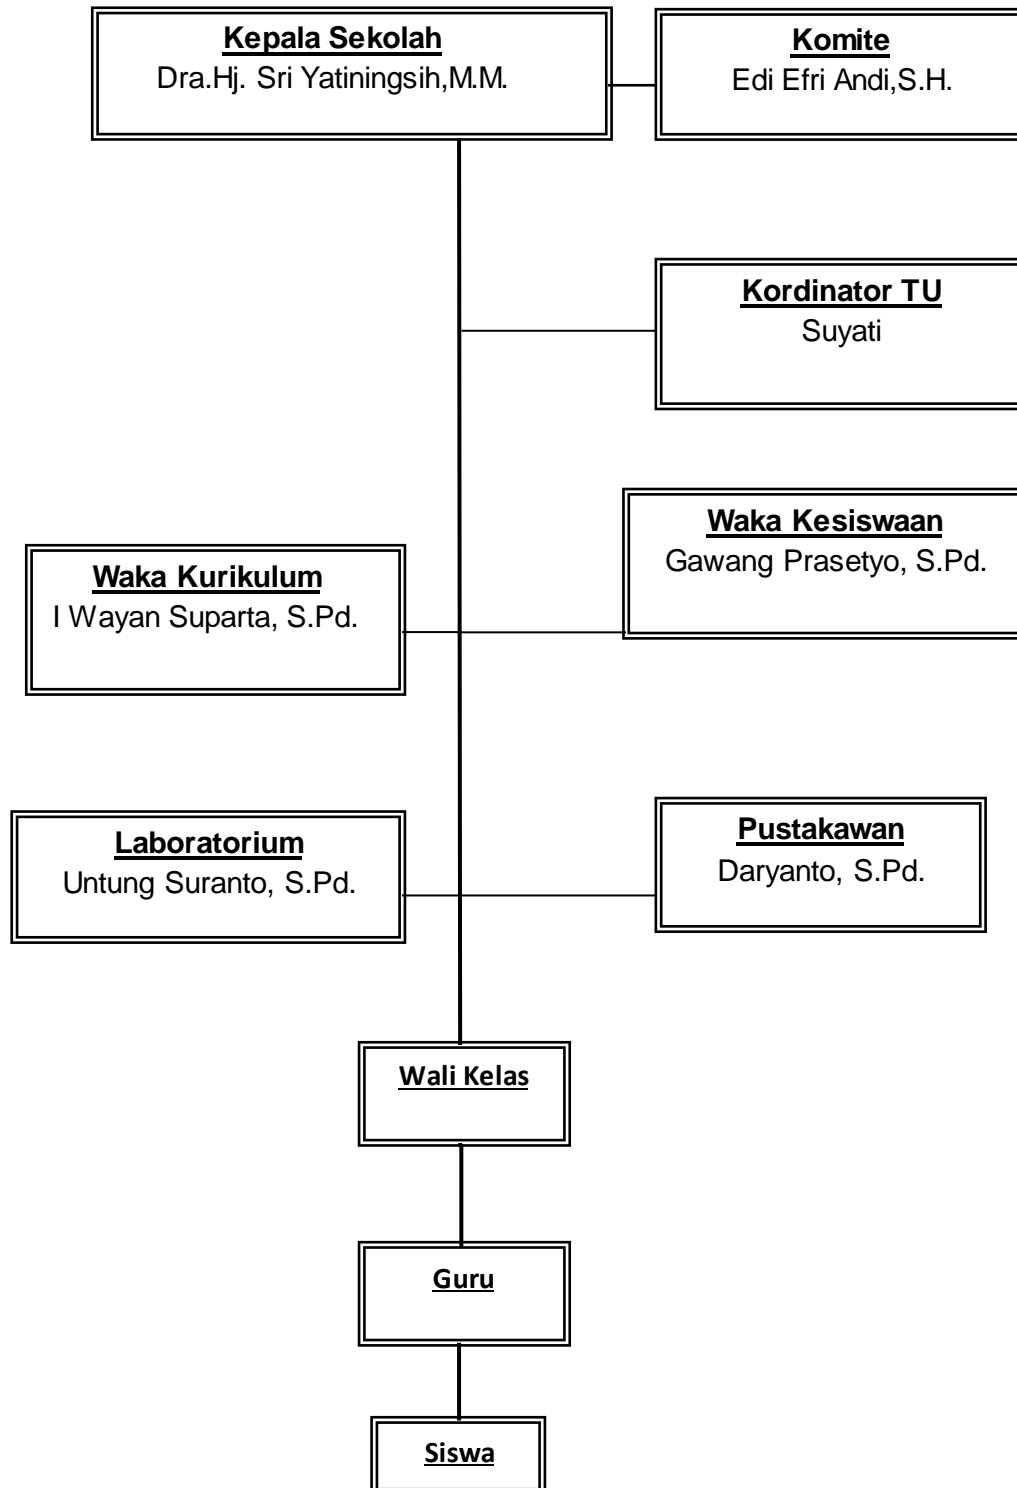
Kepala Sekolah
Dra.Hj. Sri Yatiningsih,M.M.

Komite
Edi Efri Andi,S.H.

Kordinator TU
Suyati

Waka Kesiswaan
Gawang Prasetyo, S.Pd.

Waka Kurikulum
I Wayan Suparta, S.Pd.

Laboratorium
Untung Suranto, S.Pd.

Pustakawan
Daryanto, S.Pd.

Wali Kelas

Guru

Siswa